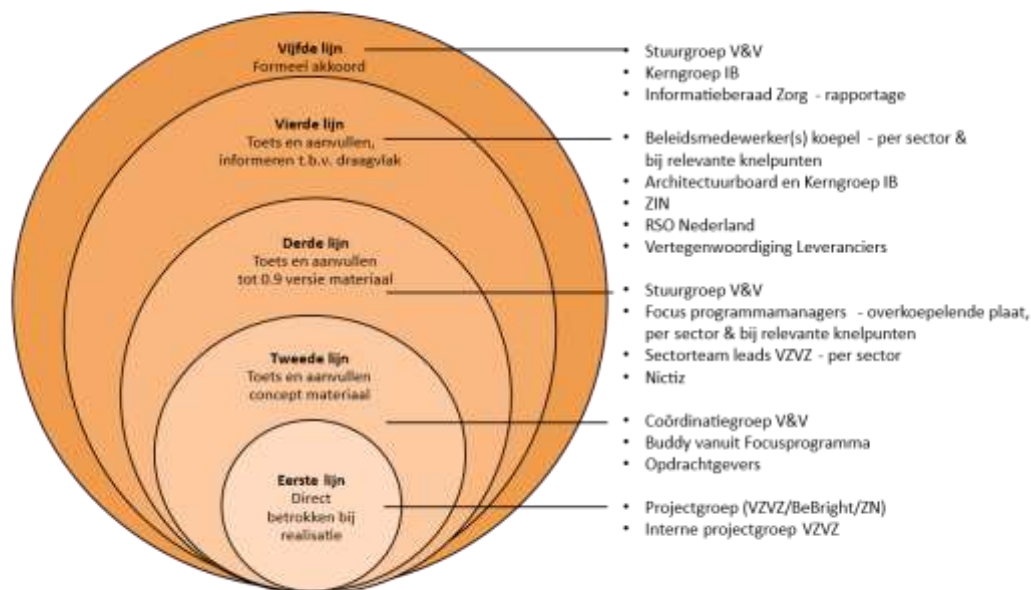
Vijfde lijn
Formeel akkoord

Stuurgroep V&V
Kerngroep IB
Informatieberaad Zorg - rapportage

Vierde lijn
Toets en aanvullen, informeren t.b.v. draagvlak

Beleidsmedewerker(s) koepel - per sector & bij relevante knelpunten
Architectuurboard en Kerngroep IB
ZIN
RSO Nederland
Vertegenwoordiging Leveranciers

Derde lijn
Toets en aanvullen tot 0.9 versie materiaal

Stuurgroep V&V
Focus programmamanagers - overkoepelende plaat, per sector & bij relevante knelpunten
Sectorteam leads VZVZ - per sector
Nictiz

Tweede lijn
Toets en aanvullen concept materiaal

Coördinatiegroep V&V
Buddy vanuit Focusprogramma
Opdrachtgevers

Eerste lijn
Direct betrokken bij realisatie

Projectgroep (VZVZ/BeBright/ZN)
Interne projectgroep VZVZ